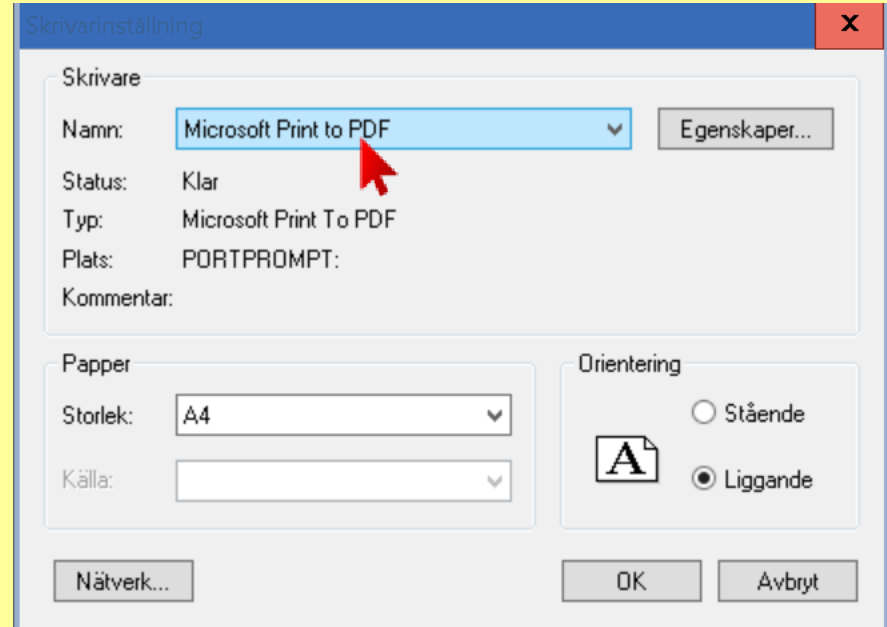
Skrivarinställning

Skrivare

Namn: Microsoft Print to PDF

Egenskaper...

Status: Klar

Typ: Microsoft Print To PDF

Plats: PORTPROMPT:

Kommentar:

Papper

Storlek: A4

Källa:

Orientering

A

Stående

Liggande

Nätverk...

OK

Avbryt